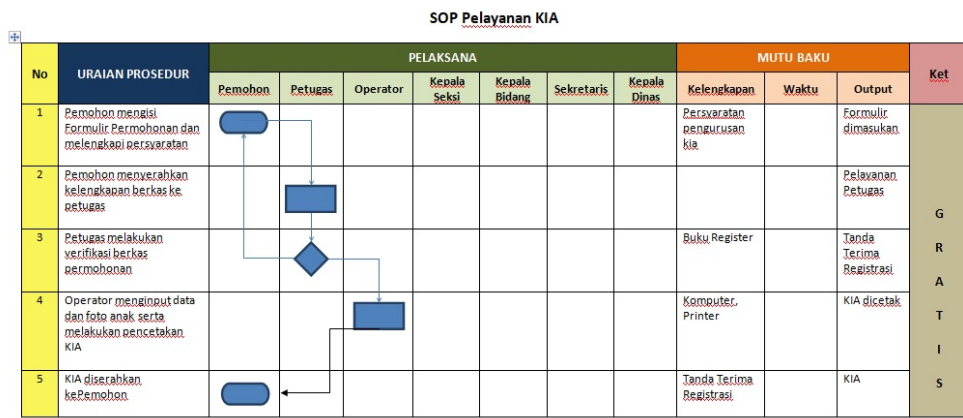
SOP Pelayanan KIA

| No | URAIAN PROSEDUR | Pemohon | Petugas | Operator | Kepala Seksi | Kepala Bidang | Sekretaris | Kepala Dinas | Kelengkapan | Waktu | Output | Ket |
|---|---|---|---|---|---|---|---|---|---|---|---|---|
| | | PELAKSANA | | | | | | | MUTU BAKU | | | |
| 1 | Pemohon mengisi Formulir Permohonan dan melengkapi persyaratan | | | | | | | | Persyaratan pengurusan kia | | Formulir dimasukan | G R A T I S |
| 2 | Pemohon menyerahkan kelengkapan berkas ke petugas | | | | | | | | | | Pelayanan Petugas | |
| 3 | Petugas melakukan verifikasi berkas permohonan | | | | | | | | Buku Register | | Tanda Terima Registrasi | |
| 4 | Operator menginput data dan foto anak serta melakukan pencetakan KIA | | | | | | | | Komputer, Printer | | KIA dicetak | |
| 5 | KIA diserahkan kePemohon | | | | | | | | Tanda Terima Registrasi | | KIA | |